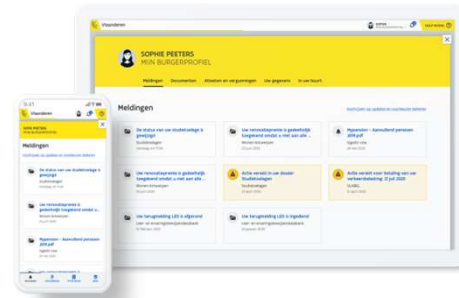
Vlaanderen

SOPHIE PEETERS
MIJN BURGERPROFIEL

Meldingen Documenten Attesten en vergunningen Uw gegevens In uw buurt

Meldingen

De status van uw studietoelage is gewijzigd
Studietoelagen

Uw renovatiepremie is gedeeltelijk toegekend omdat u niet aan alle ...
Wonen-Vlaanderen

Hyperion - Aanvullend pensioen 2019.pdf

Actie vereist in uw dossier Studietoelagen
Studietoelagen

Actie vereist voor betaling van uw verkeersbelasting: 31 juli 2020
VLABEL

Uw terugbetaling LED is afgerond

Uw terugbetaling LED is ingediend

9:41

Vlaanderen

SOPHIE PEETERS

Meldingen

De status van uw studietoelage is gewijzigd

Uw renovatiepremie is gedeeltelijk toegekend omdat u ...

Hyperion - Aanvullend pensioen 2019.pdf

Uw terugbetaling LED is afgerond